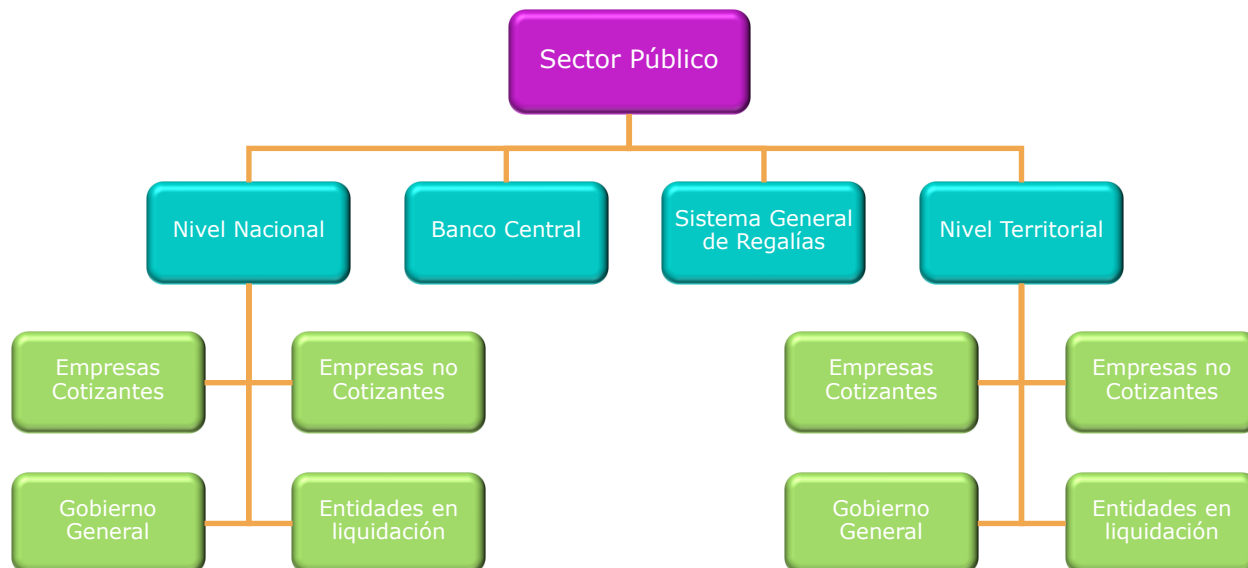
Sector Público

Nivel Nacional

Banco Central

Sistema General de Regalías

Nivel Territorial

Empresas Cotizantes

Empresas no Cotizantes

Gobierno General

Entidades en liquidación

Empresas Cotizantes

Empresas no Cotizantes

Gobierno General

Entidades en liquidación